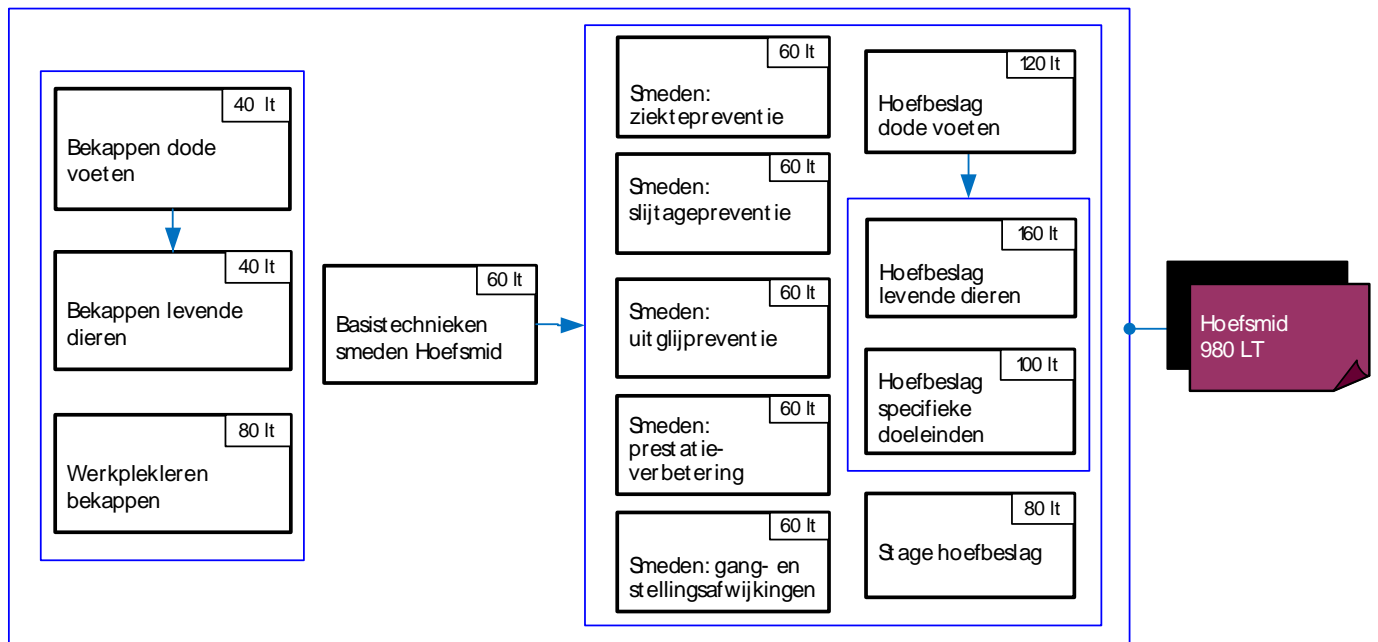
40 lt
Bekappen dode voeten

40 lt
Bekappen levende dieren

80 lt
Werkplekleren bekappen

60 lt
Basistechnieken smeden Hoefsmid

60 lt
Smeden: ziektepreventie

60 lt
Smeden: slijtagepreventie

60 lt
Smeden: uitglijpreventie

60 lt
Smeden: prestatie-verbetering

60 lt
Smeden: gang- en stellingsafwijkingen

120 lt
Hoefbeslag dode voeten

160 lt
Hoefbeslag levende dieren

100 lt
Hoefbeslag specifieke doeleinden

80 lt
Stage hoefbeslag

Hoefsmid
980 LT